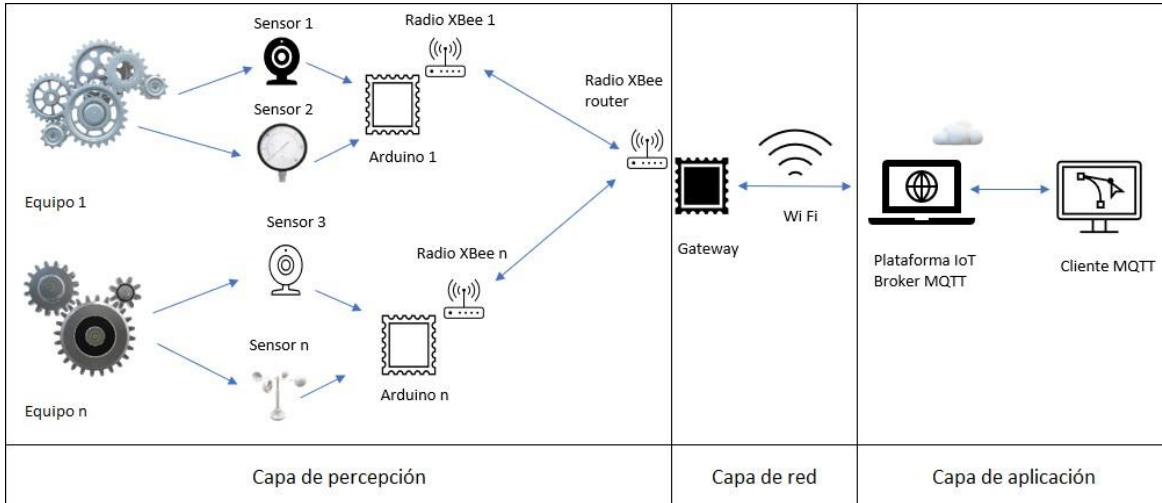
Sensor 1

Radio XBee 1

Sensor 2

Arduino 1

Radio XBee router

Equipo 1

Sensor 3

Radio XBee n

Sensor n

Arduino n

Equipo n

Gateway

Wi Fi

Plataforma IoT
Broker MQTT

Cliente MQTT

| Capa de percepción | Capa de red | Capa de aplicación |